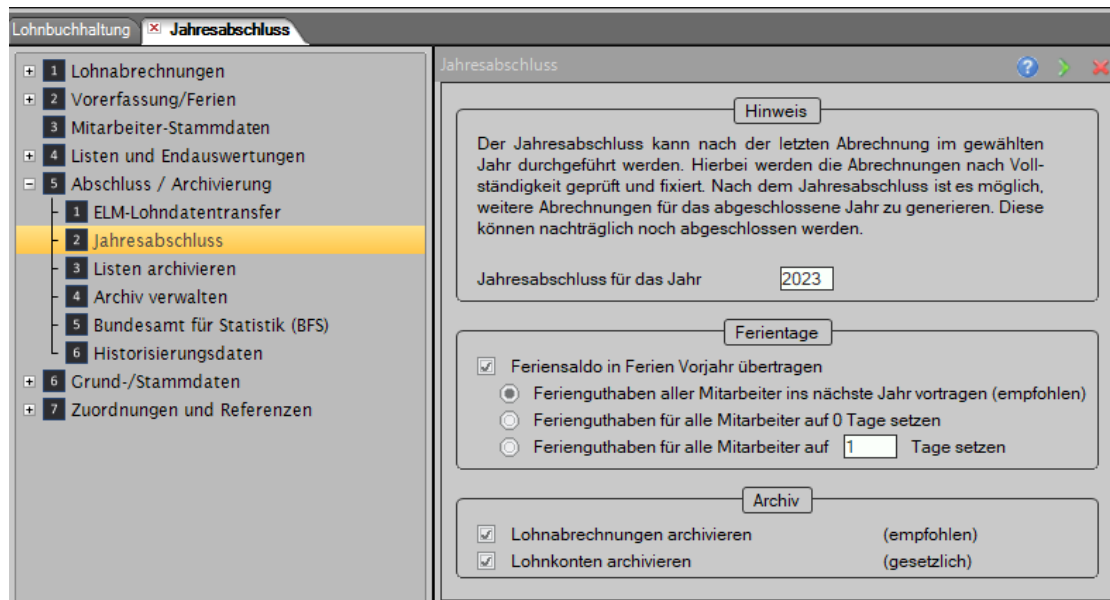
Lohnbuchhaltung
Jahresabschluss

1 Lohnabrechnungen
2 Vorerfassung/Ferien
3 Mitarbeiter-Stammdaten
4 Listen und Endauswertungen
5 Abschluss / Archivierung
1 ELM-Lohndatentransfer
2 Jahresabschluss
3 Listen archivieren
4 Archiv verwalten
5 Bundesamt für Statistik (BFS)
6 Historisierungsdaten
6 Grund-/Stammdaten
7 Zuordnungen und Referenzen

Jahresabschluss

Hinweis

Der Jahresabschluss kann nach der letzten Abrechnung im gewählten Jahr durchgeführt werden. Hierbei werden die Abrechnungen nach Vollständigkeit geprüft und fixiert. Nach dem Jahresabschluss ist es möglich, weitere Abrechnungen für das abgeschlossene Jahr zu generieren. Diese können nachträglich noch abgeschlossen werden.

Jahresabschluss für das Jahr 2023

Ferientage

Feriensaldo in Ferien Vorjahr übertragen
Ferienguthaben aller Mitarbeiter ins nächste Jahr vortragen (empfohlen)
Ferienguthaben für alle Mitarbeiter auf 0 Tage setzen
Ferienguthaben für alle Mitarbeiter auf 1 Tage setzen

Archiv

Lohnabrechnungen archivieren (empfohlen)
Lohnkonten archivieren (gesetzlich)